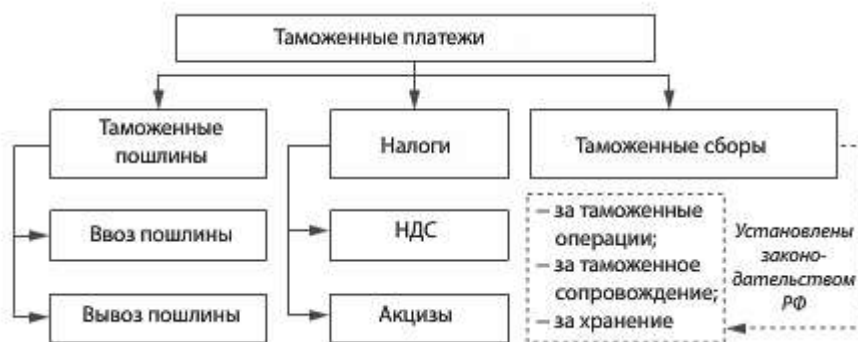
Таможенные платежи

Таможенные пошлины

Ввоз пошлины

Вывоз пошлины

Налоги

НДС

Акцизы

Таможенные сборы

– за таможенные операции;
– за таможенное сопровождение;
– за хранение

Установлены законодательством РФ